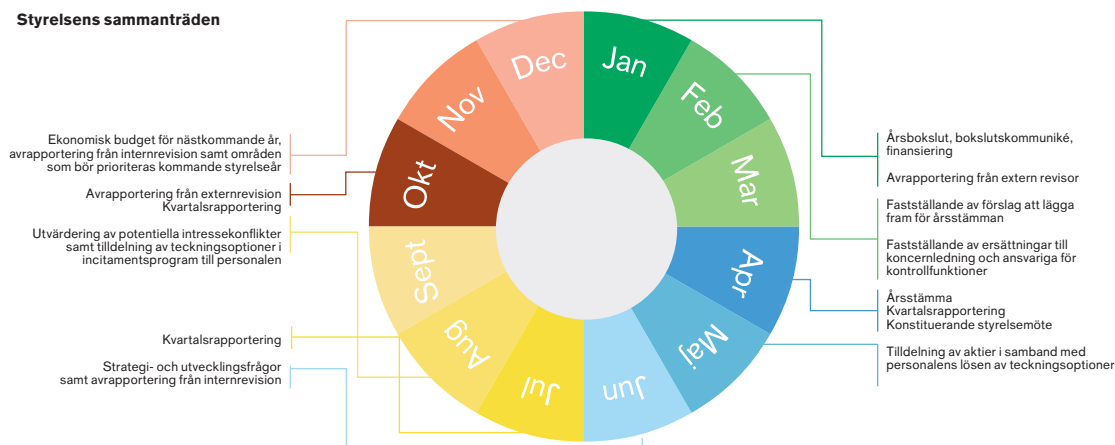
Styrelsens sammanträden

Ekonomisk budget för nästkommande år, avrapportering från internrevision samt områden som bör prioriteras kommande styrelseår

Avrapportering från externrevision Kvartalsrapportering

Utvärdering av potentiella intressekonflikter samt tilldelning av teckningsoptioner i incitamentsprogram till personalen

Kvartalsrapportering

Strategi- och utvecklingsfrågor samt avrapportering från internrevision

Jan
Feb
Mar
Apr
Maj
Jun
Jul
Aug
Sept
Okt
Nov
Dec

Årsbokslut, bokslutskommuniké, finansiering

Avrapportering från extern revisor

Fastställande av förslag att lägga fram för årsstämman

Fastställande av ersättningar till koncernledning och ansvariga för kontrollfunktioner

Årsstämma
Kvartalsrapportering
Konstituerande styrelsemöte

Tilldelning av aktier i samband med personalens lösen av teckningsoptioner